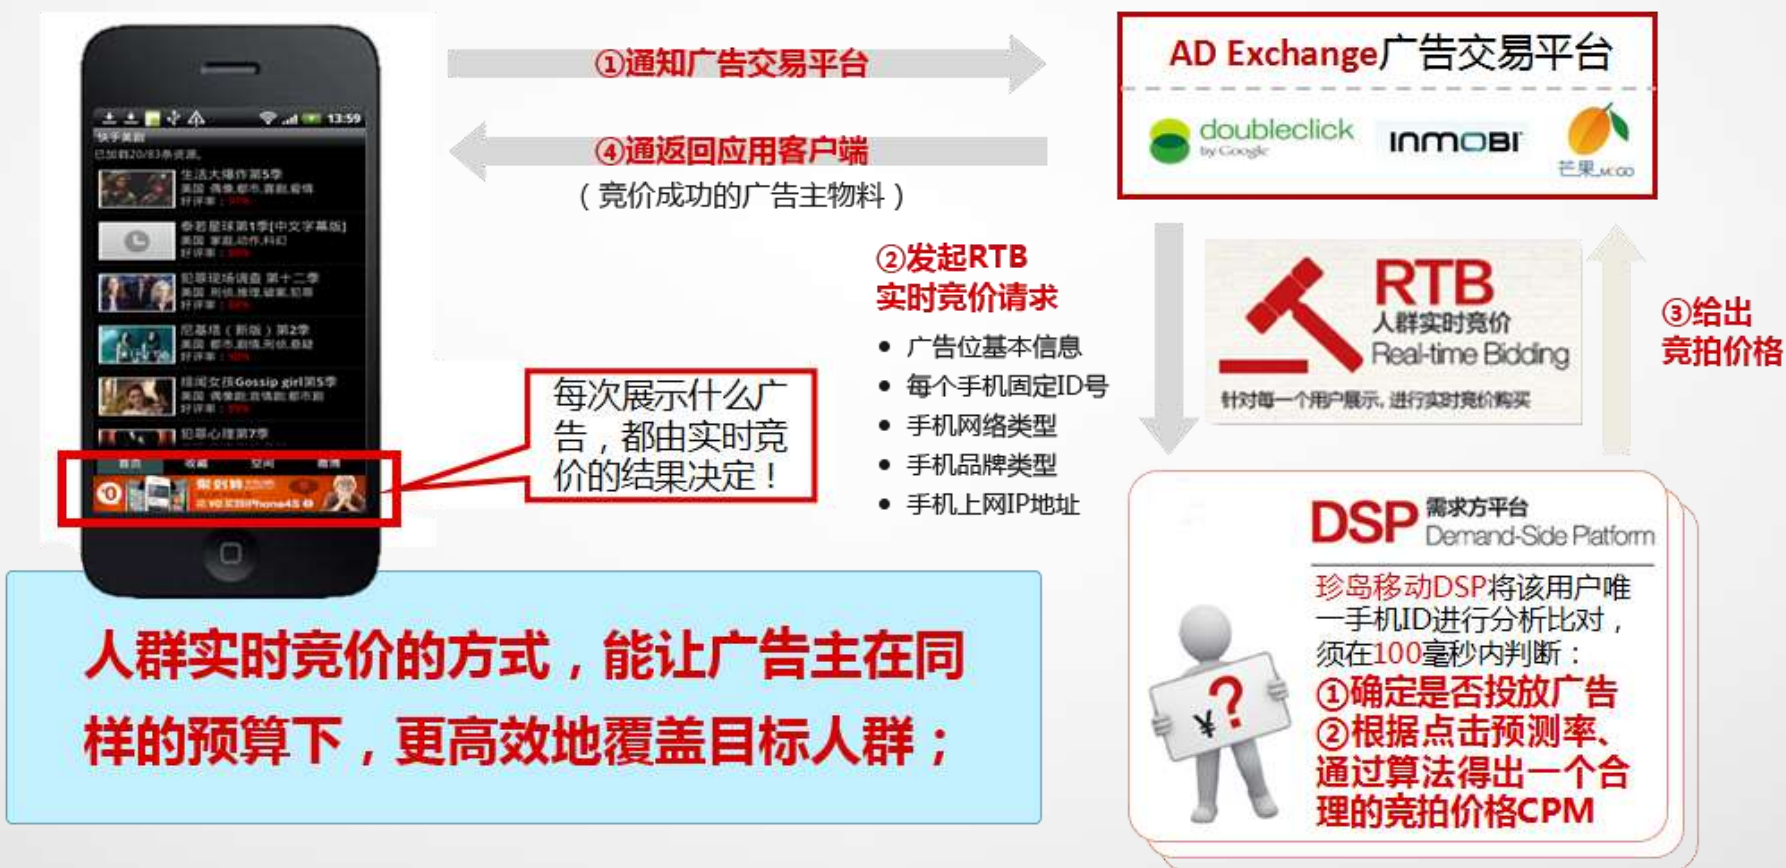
①通知广告交易平台

④通返回应用客户端

（竞价成功的广告主物料）

AD Exchange广告交易平台

doubleclick by Google

INMOBI

芒果

②发起RTB
实时竞价请求

- 广告位基本信息
- 每个手机固定ID号
- 手机网络类型
- 手机品牌类型
- 手机上网IP地址

RTB
人群实时竞价
Real-time Bidding
针对每一个用户展示，进行实时竞价购买

③给出
竞拍价格

13:59

每次展示什么广告，都由实时竞价的结果决定！

DSP 需求方平台 Demand-Side Platform

珍岛移动DSP将该用户唯一手机ID进行分析比对，须在100毫秒内判断：
①确定是否投放广告
②根据点击预测率、通过算法得出一个合理的竞拍价格CPM

人群实时竞价的方式，能让广告主在同样的预算下，更高效地覆盖目标人群；